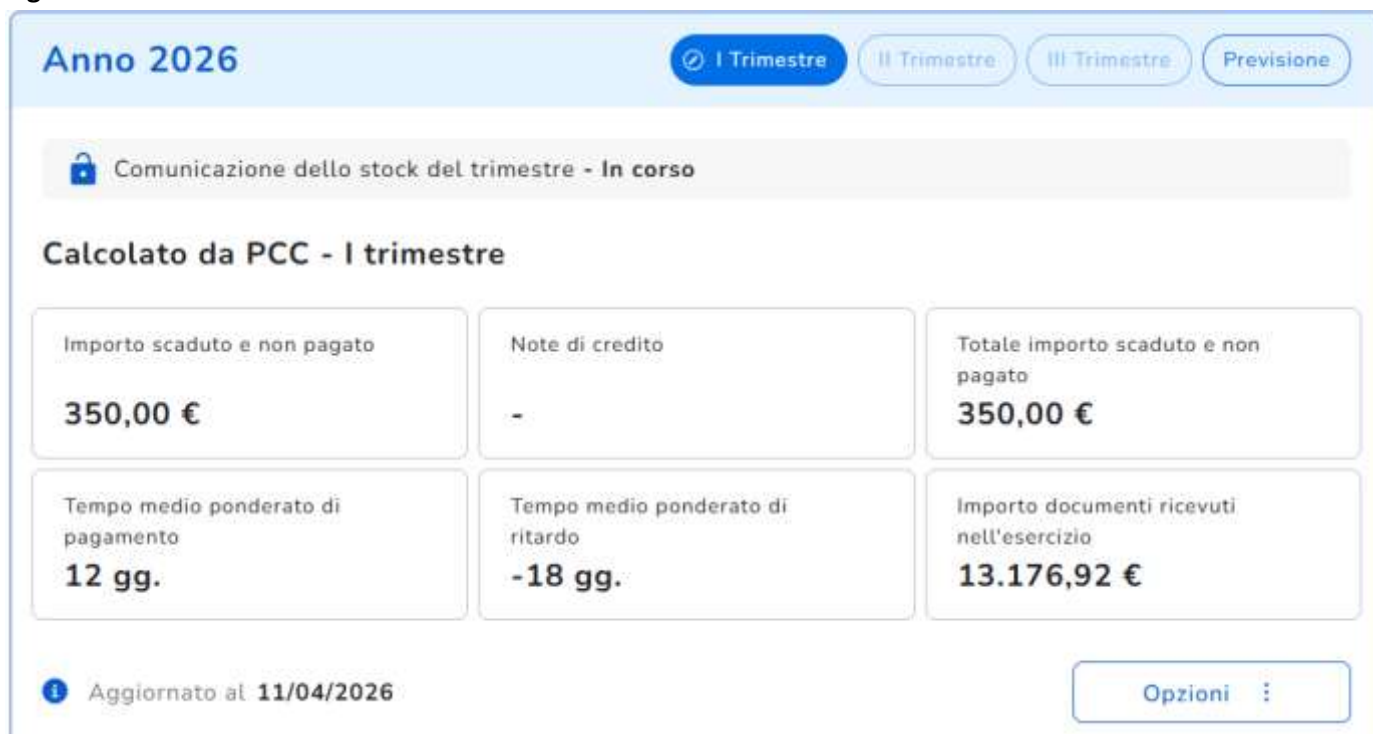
Anno 2026

I Trimestre | II Trimestre | III Trimestre | Previsione

Comunicazione dello stock del trimestre - In corso

Calcolato da PCC - I trimestre

Importo scaduto e non pagato
350,00 €

Note di credito
-

Totale importo scaduto e non pagato
350,00 €

Tempo medio ponderato di pagamento
12 gg.

Tempo medio ponderato di ritardo
-18 gg.

Importo documenti ricevuti nell'esercizio
13.176,92 €

Aggiornato al 11/04/2026

Opzioni ⋮